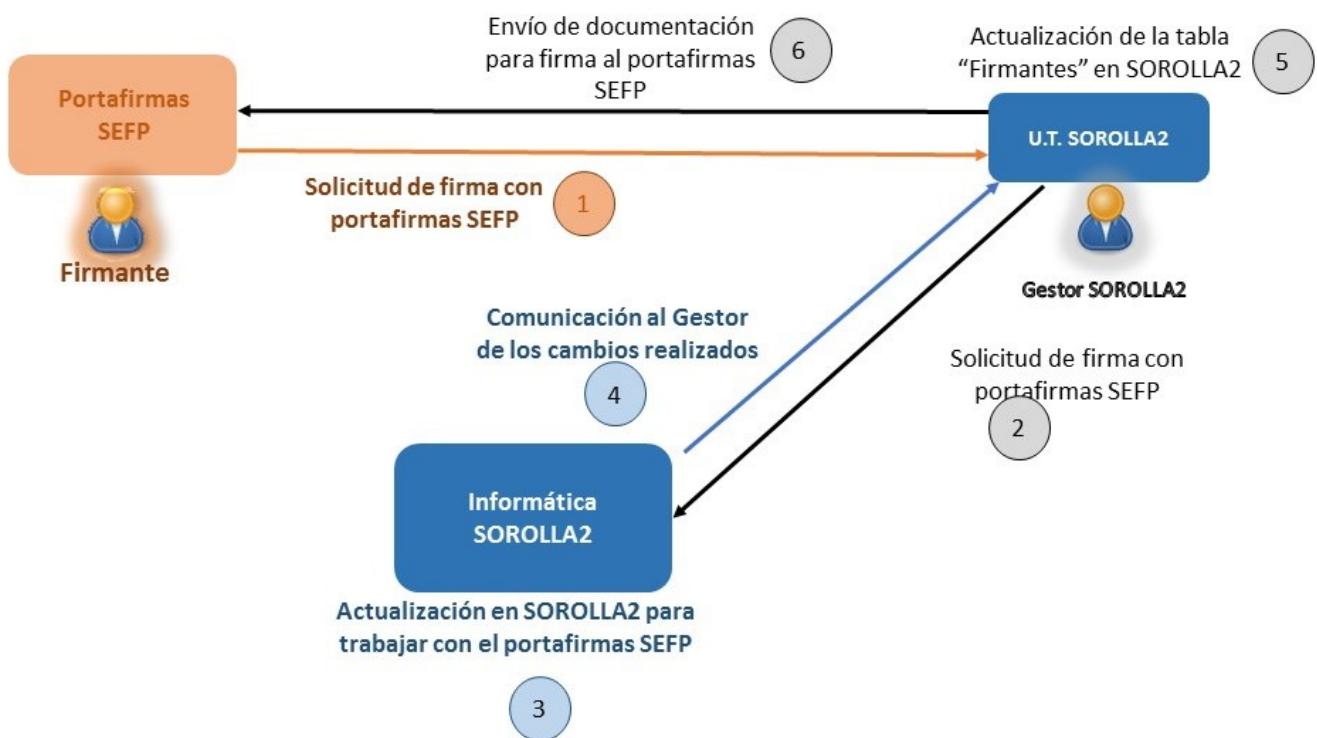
Envío de documentación para firma al portafirmas SEFP

6

Actualización de la tabla "Firmantes" en SOROLLA2

5

Portafirmas SEFP

Firmante

U.T. SOROLLA2

Gestor SOROLLA2

Solicitud de firma con portafirmas SEFP

1

Comunicación al Gestor de los cambios realizados

4

Solicitud de firma con portafirmas SEFP

2

Informática SOROLLA2

Actualización en SOROLLA2 para trabajar con el portafirmas SEFP

3